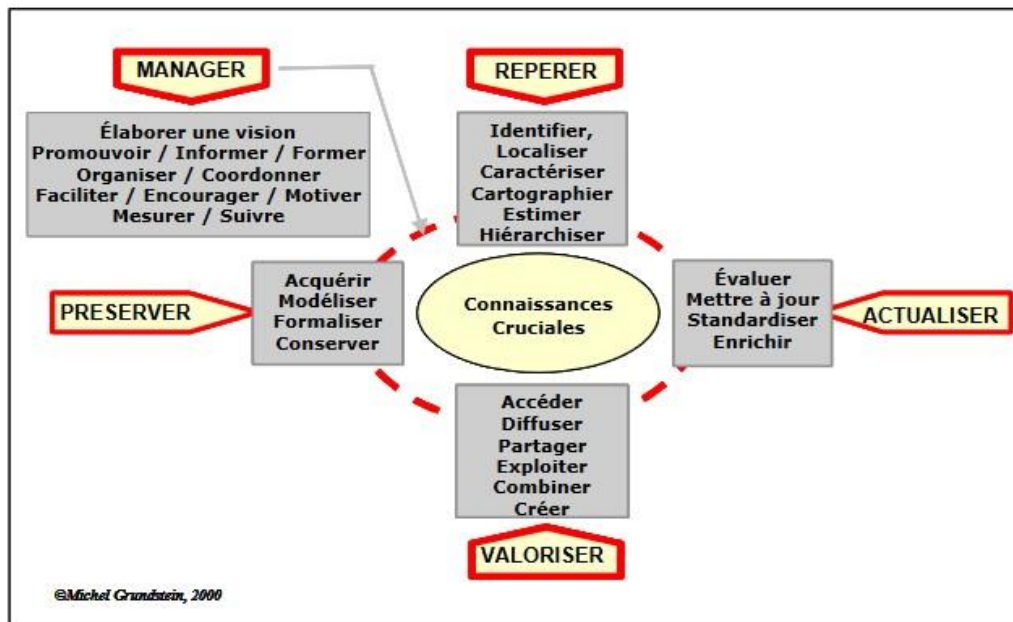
MANAGER

Élaborer une vision
Promouvoir / Informer / Former
Organiser / Coordonner
Faciliter / Encourager / Motiver
Mesurer / Suivre

REPERER

Identifier,
Localiser
Caractériser
Cartographier
Estimer
Hiérarchiser

PRESERVER

Acquérir
Modéliser
Formaliser
Conserver

Connaissances
Cruciales

Évaluer
Mettre à jour
Standardiser
Enrichir

ACTUALISER

Accéder
Diffuser
Partager
Exploiter
Combiner
Créer

VALORISER

©Michel Grundstein, 2000